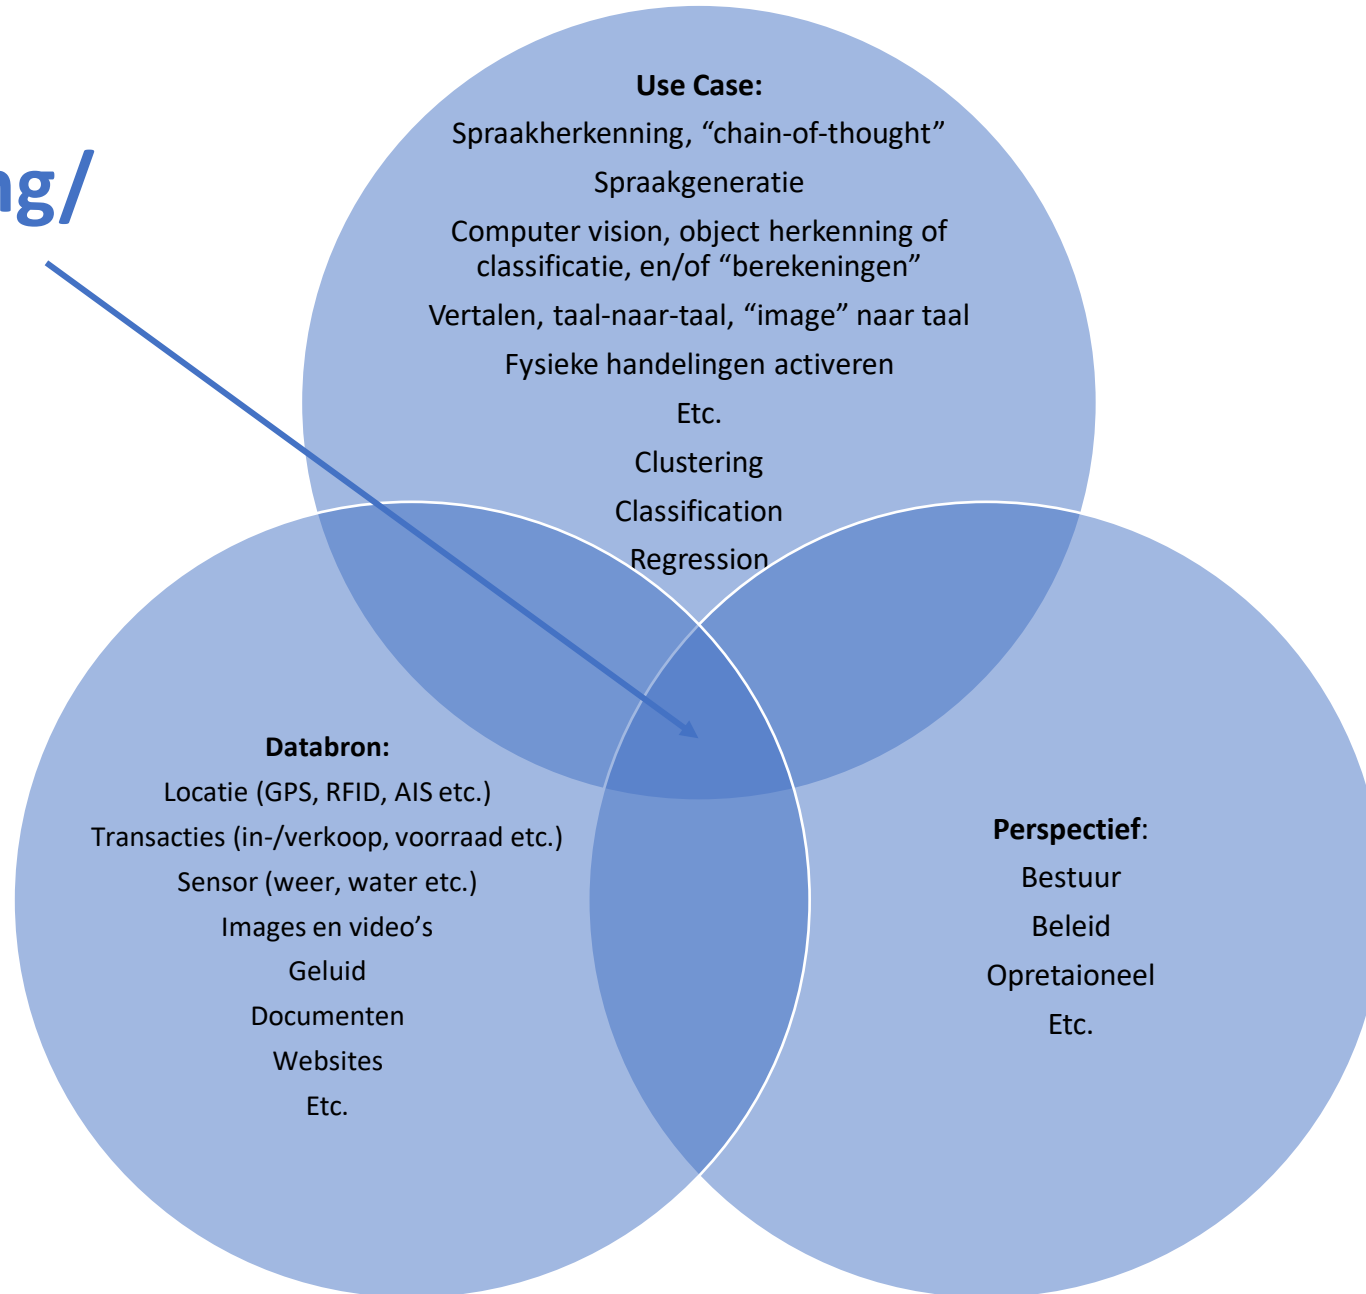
ng/

**Use Case:**

Spraakherkenning, “chain-of-thought”

Spraakgeneratie

Computer vision, object herkenning of classificatie, en/of “berekeningen”

Vertalen, taal-naar-taal, “image” naar taal

Fysieke handelingen activeren

Etc.

Clustering

Classification

Regression

**Databron:**

Locatie (GPS, RFID, AIS etc.)

Transacties (in-/verkoop, voorraad etc.)

Sensor (weer, water etc.)

Images en video’s

Geluid

Documenten

Websites

Etc.

**Perspectief**:

Bestuur

Beleid

Opretaioneel

Etc.